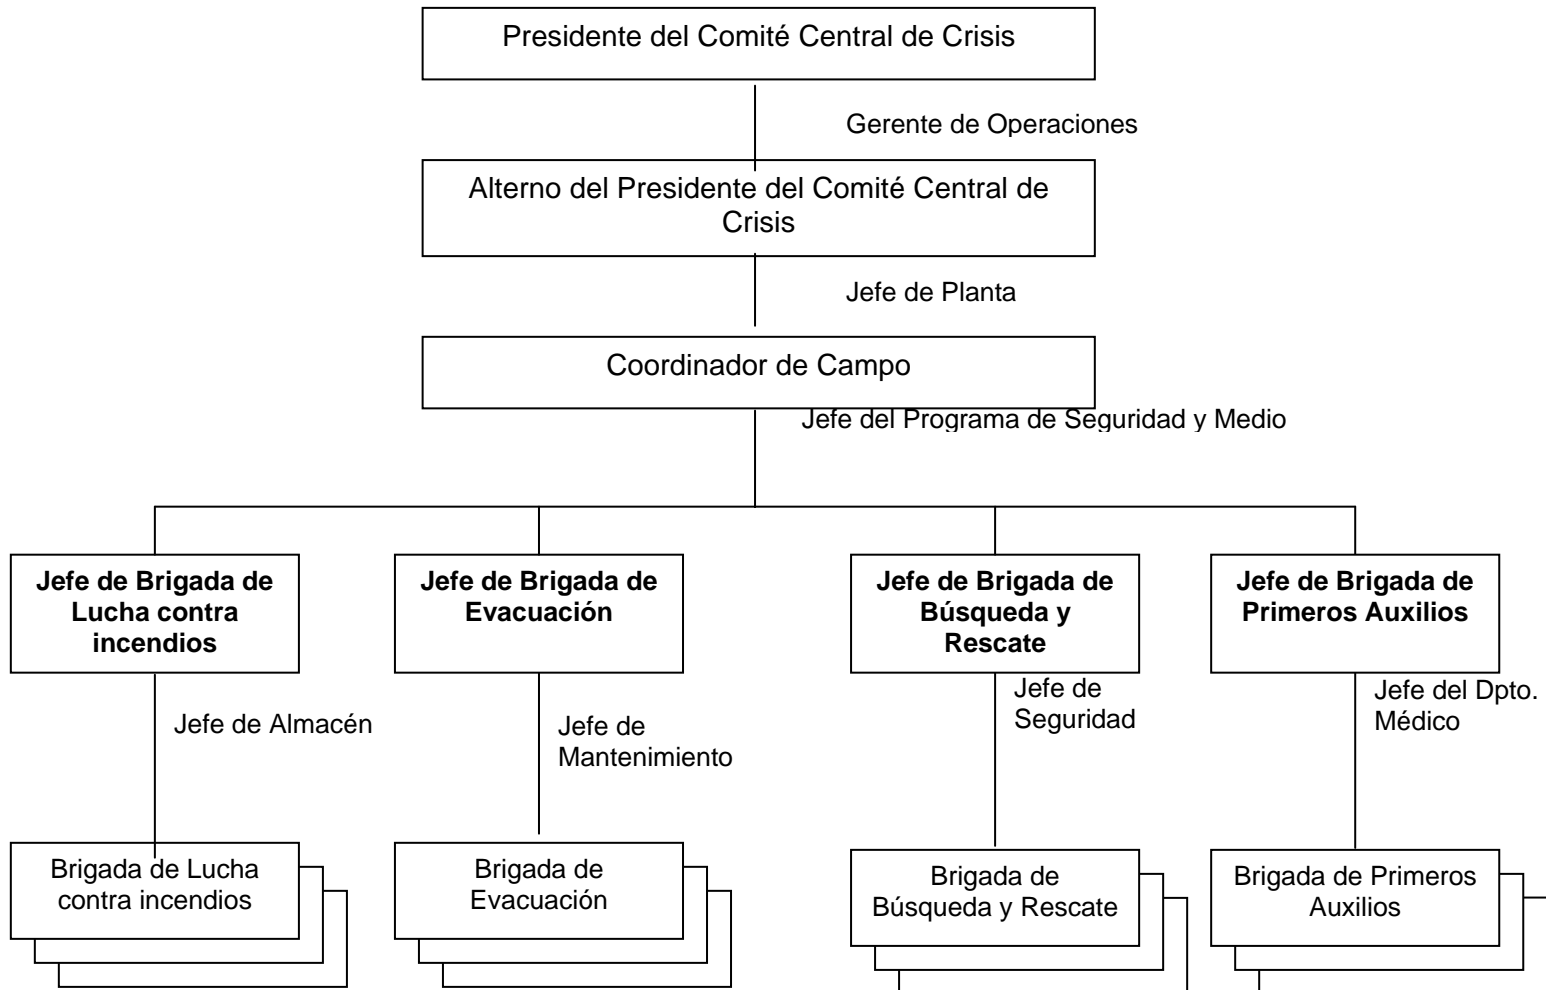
Presidente del Comité Central de Crisis

Gerente de Operaciones

Alterno del Presidente del Comité Central de Crisis

Jefe de Planta

Coordinador de Campo

Jefe del Programa de Seguridad y Medio

**Jefe de Brigada de Lucha contra incendios**

Jefe de Almacén

Brigada de Lucha contra incendios

**Jefe de Brigada de Evacuación**

Jefe de Mantenimiento

Brigada de Evacuación

**Jefe de Brigada de Búsqueda y Rescate**

Jefe de Seguridad

Brigada de Búsqueda y Rescate

**Jefe de Brigada de Primeros Auxilios**

Jefe del Dpto. Médico

Brigada de Primeros Auxilios